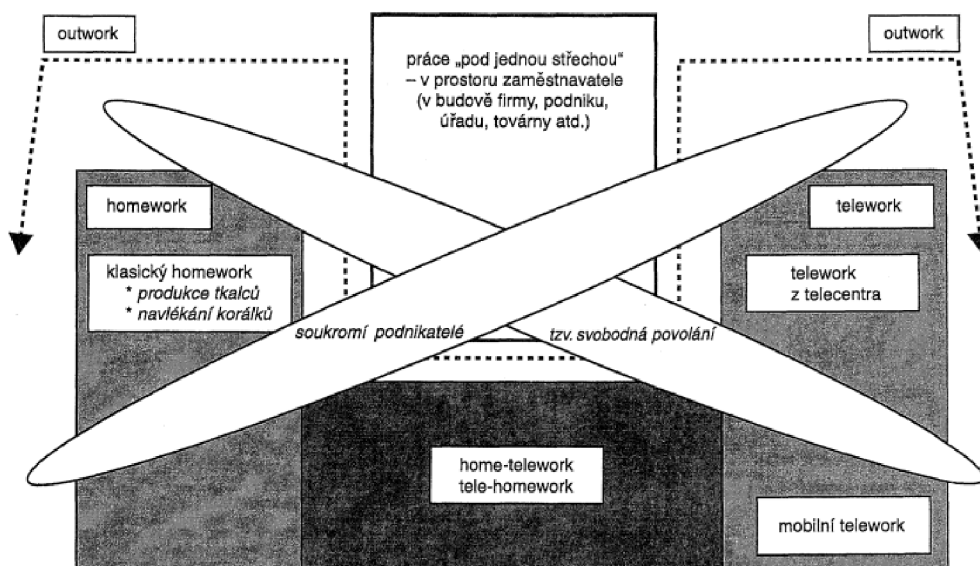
outwork

outwork

práce „pod jednou střechou“ – v prostoru zaměstnavatele (v budově firmy, podniku, úřadu, továrny atd.)

homework

klasický homework
* produkce tkalců
* navlékání korálků

telework

telework z telecentra

soukromí podnikatelé

tzv. svobodná povolání

home-telework
tele-homework

mobilní telework